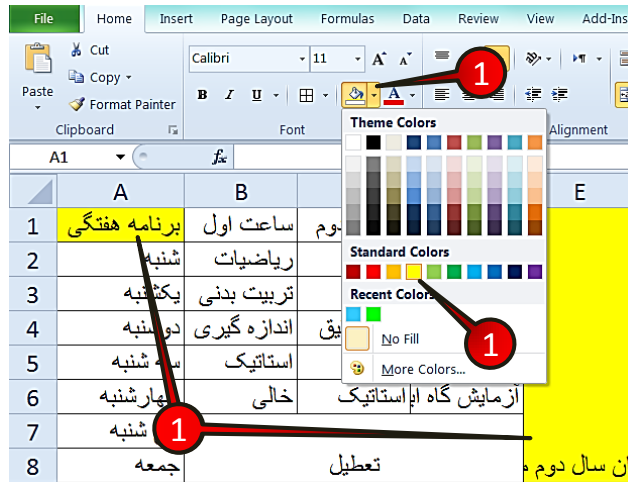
File Home Insert Page Layout Formulas Data Review View Add-Ins

Paste
Cut
Copy
Format Painter
Clipboard

Calibri 11
B I U
Font

1

Alignment

A1 $f_x$

Theme Colors

Standard Colors

Recent Colors

No Fill

More Colors...

1

| | A | B | C | D | E |
|---|---|---|---|---|---|
| 1 | برنامه هفتگی | ساعت اول | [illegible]وم | | |
| 2 | شنبه | ریاضیات | | | |
| 3 | یکشنبه | تربیت بدنی | | | |
| 4 | دوشنبه | اندازه گیری | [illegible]یق | | |
| 5 | سه شنبه | استاتیک | | | |
| 6 | چهارشنبه | خالی | آزمایش گاه استاتیک | | |
| 7 | پنج شنبه | | | | |
| 8 | جمعه | تعطیل | | | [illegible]ن سال دوم م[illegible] |

1